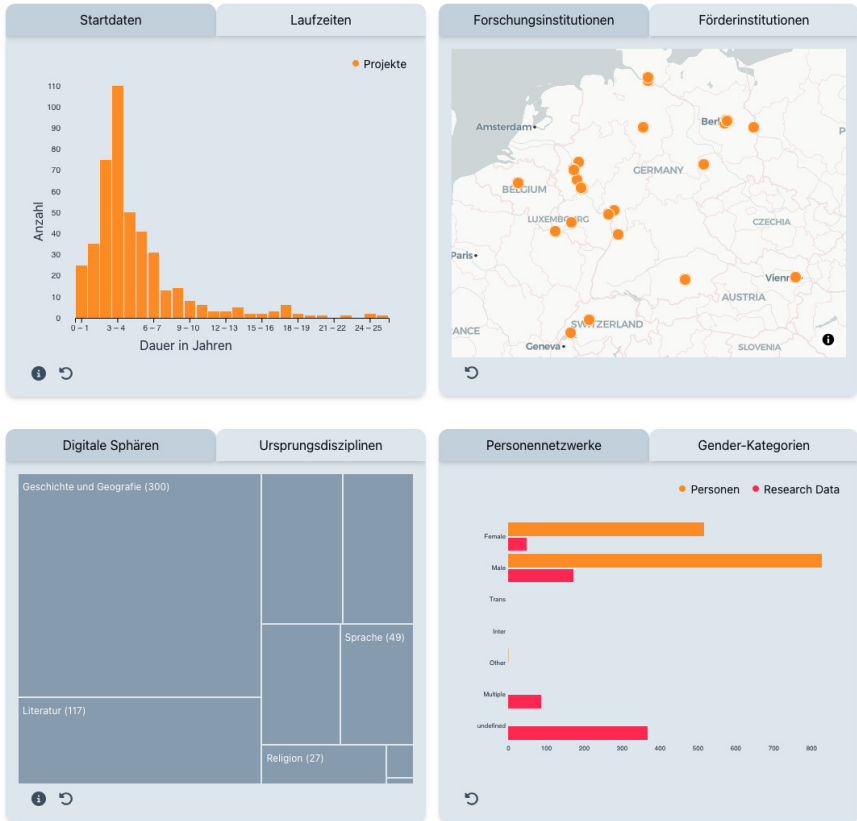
Startdaten | Laufzeiten

Projekte

110
100
90
80
70
60
50
40
30
20
10
0

Anzahl

0 – 1
3 – 4
6 – 7
9 – 10
12 – 13
15 – 16
18 – 19
21 – 22
24 – 25

Dauer in Jahren

Forschungsinstitutionen | Förderinstitutionen

Amsterdam
BELGIUM
LUXEMBOURG
Paris
GERMANY
Berlin
CZECHIA
Vienna
AUSTRIA
SWITZERLAND
Geneva
SLOVENIA
ANCE

Digitale Sphären | Ursprungsdisziplinen

Geschichte und Geografie (300)
Literatur (117)
Sprache (49)
Religion (27)

Personennetzwerke | Gender-Kategorien

Personen
Research Data

Female
Male
Trans
Inter
Other
Multiple
undefined

0
100
200
300
400
500
600
700
800